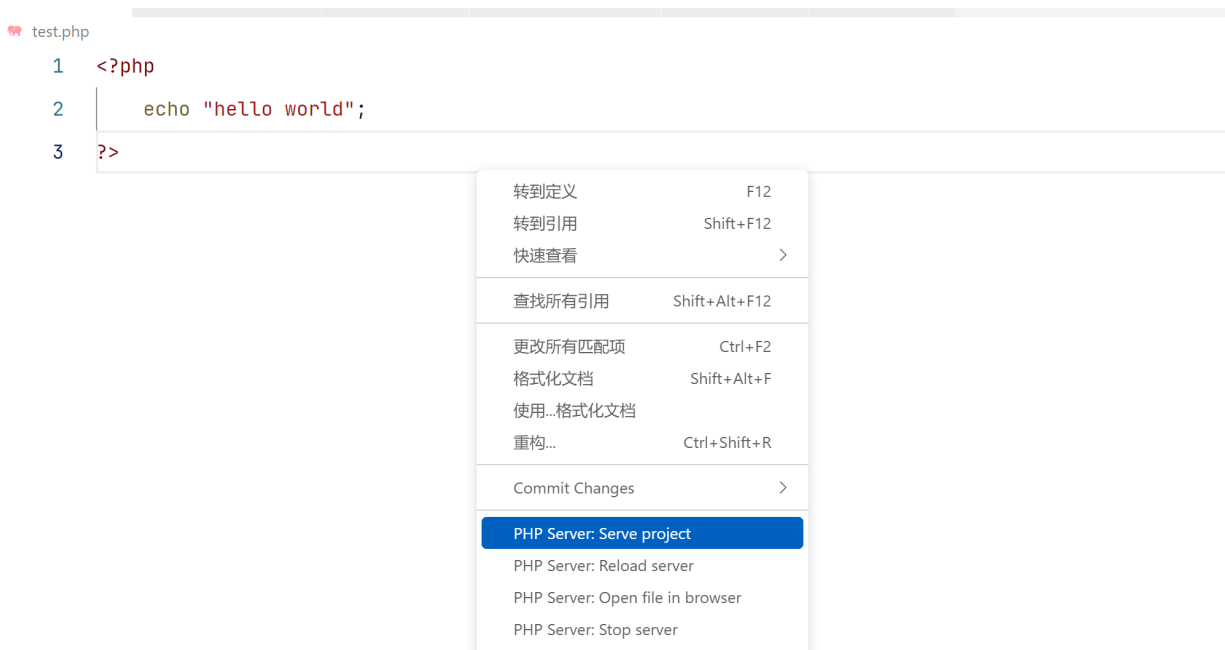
test.php

1 <?php
2 echo "hello world";
3 ?>

转到定义 F12
转到引用 Shift+F12
快速查看

查找所有引用 Shift+Alt+F12

更改所有匹配项 Ctrl+F2
格式化文档 Shift+Alt+F
使用...格式化文档
重构... Ctrl+Shift+R

Commit Changes

PHP Server: Serve project
PHP Server: Reload server
PHP Server: Open file in browser
PHP Server: Stop server